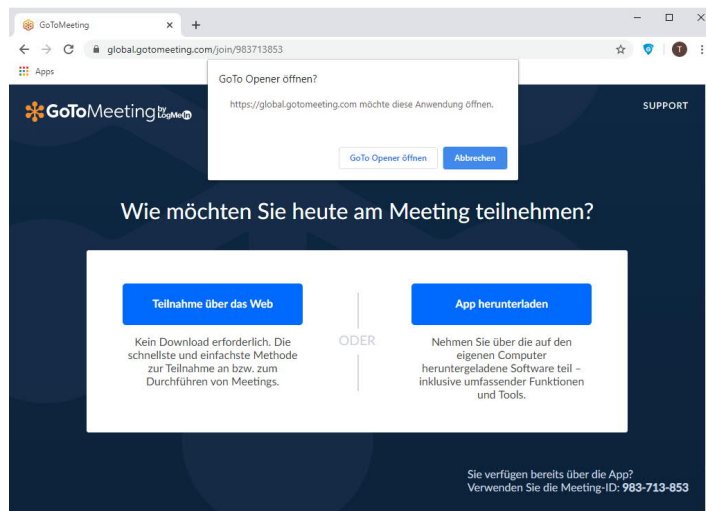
GoToMeeting ×
+

global.gotomeeting.com/join/983713853

T

Apps

GoToMeeting by LogMeIn

SUPPORT

GoTo Opener öffnen?

https://global.gotomeeting.com möchte diese Anwendung öffnen.

GoTo Opener öffnen

Abbrechen

Wie möchten Sie heute am Meeting teilnehmen?

Teilnahme über das Web

Kein Download erforderlich. Die schnellste und einfachste Methode zur Teilnahme an bzw. zum Durchführen von Meetings.

ODER

App herunterladen

Nehmen Sie über die auf den eigenen Computer heruntergeladene Software teil – inklusive umfassender Funktionen und Tools.

Sie verfügen bereits über die App?
Verwenden Sie die Meeting-ID: 983-713-853